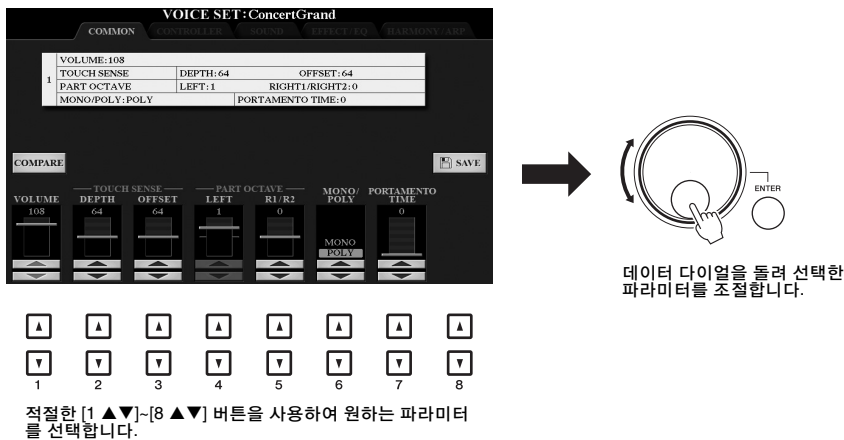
VOICE SET: ConcertGrand

COMMON CONTROLLER SOUND EFFECT/EQ HARMONY/ARP

| 1 | VOLUME: 108 | | |
|---|---|---|---|
| | TOUCH SENSE | DEPTH: 64 | OFFSET: 64 |
| | PART OCTAVE | LEFT: 1 | RIGHT1/RIGHT2: 0 |
| | MONO/POLY: POLY | PORTAMENTO TIME: 0 | |

COMPARE

SAVE

TOUCH SENSE

PART OCTAVE

VOLUME 108

DEPTH 64

OFFSET 64

LEFT 1

R1/R2 0

MONO/ POLY

MONO POLY

PORTAMENTO TIME 0

ENTER

데이터 다이얼을 돌려 선택한 파라미터를 조절합니다.

1 2 3 4 5 6 7 8

적절한 [1 ▲▼]~[8 ▲▼] 버튼을 사용하여 원하는 파라미터를 선택합니다.